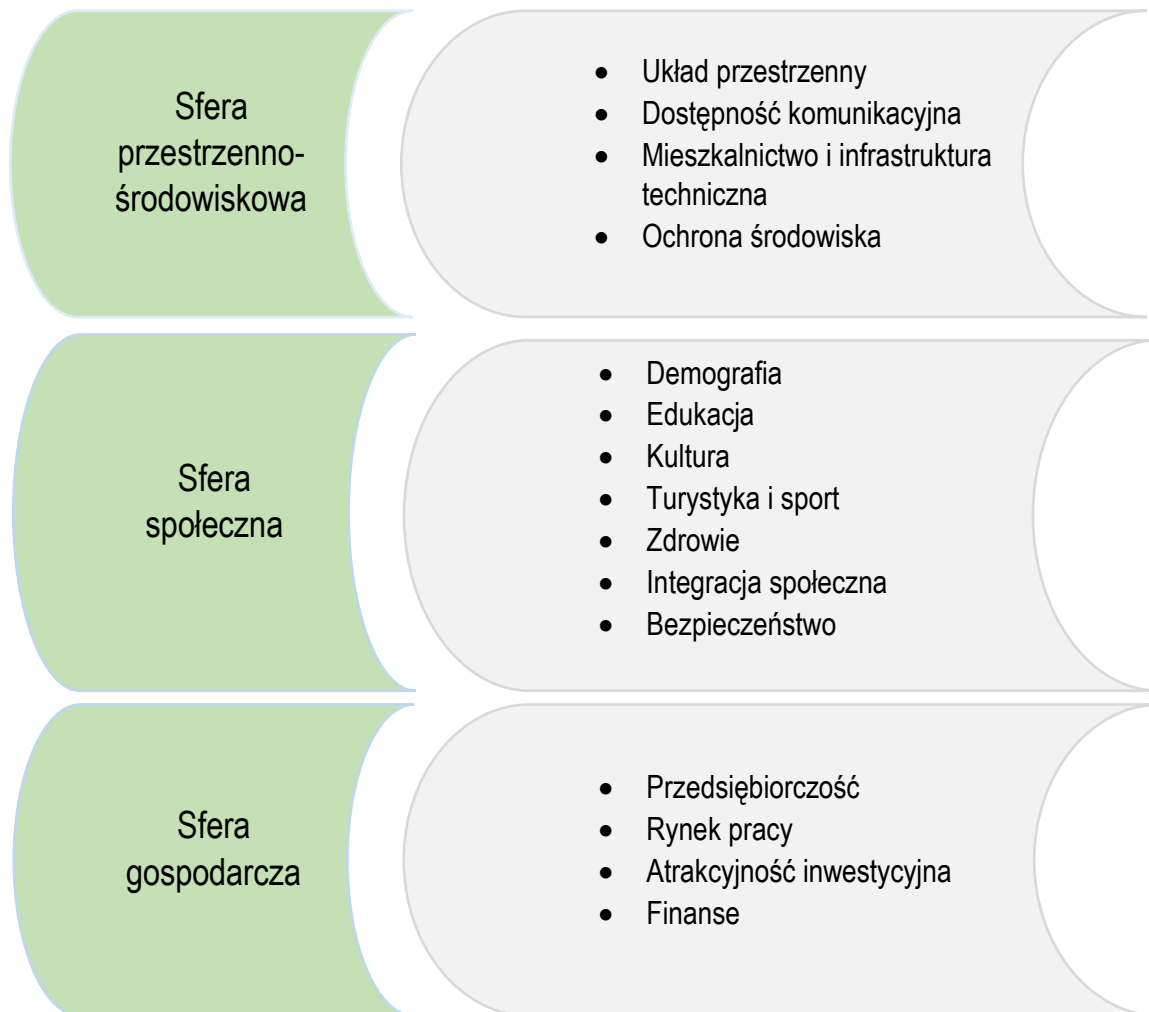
Sfera przestrzenno-środowiskowa

- Układ przestrzenny
- Dostępność komunikacyjna
- Mieszkalnictwo i infrastruktura techniczna
- Ochrona środowiska

Sfera społeczna

- Demografia
- Edukacja
- Kultura
- Turystyka i sport
- Zdrowie
- Integracja społeczna
- Bezpieczeństwo

Sfera gospodarcza

- Przedsiębiorczość
- Rynek pracy
- Atrakcyjność inwestycyjna
- Finanse